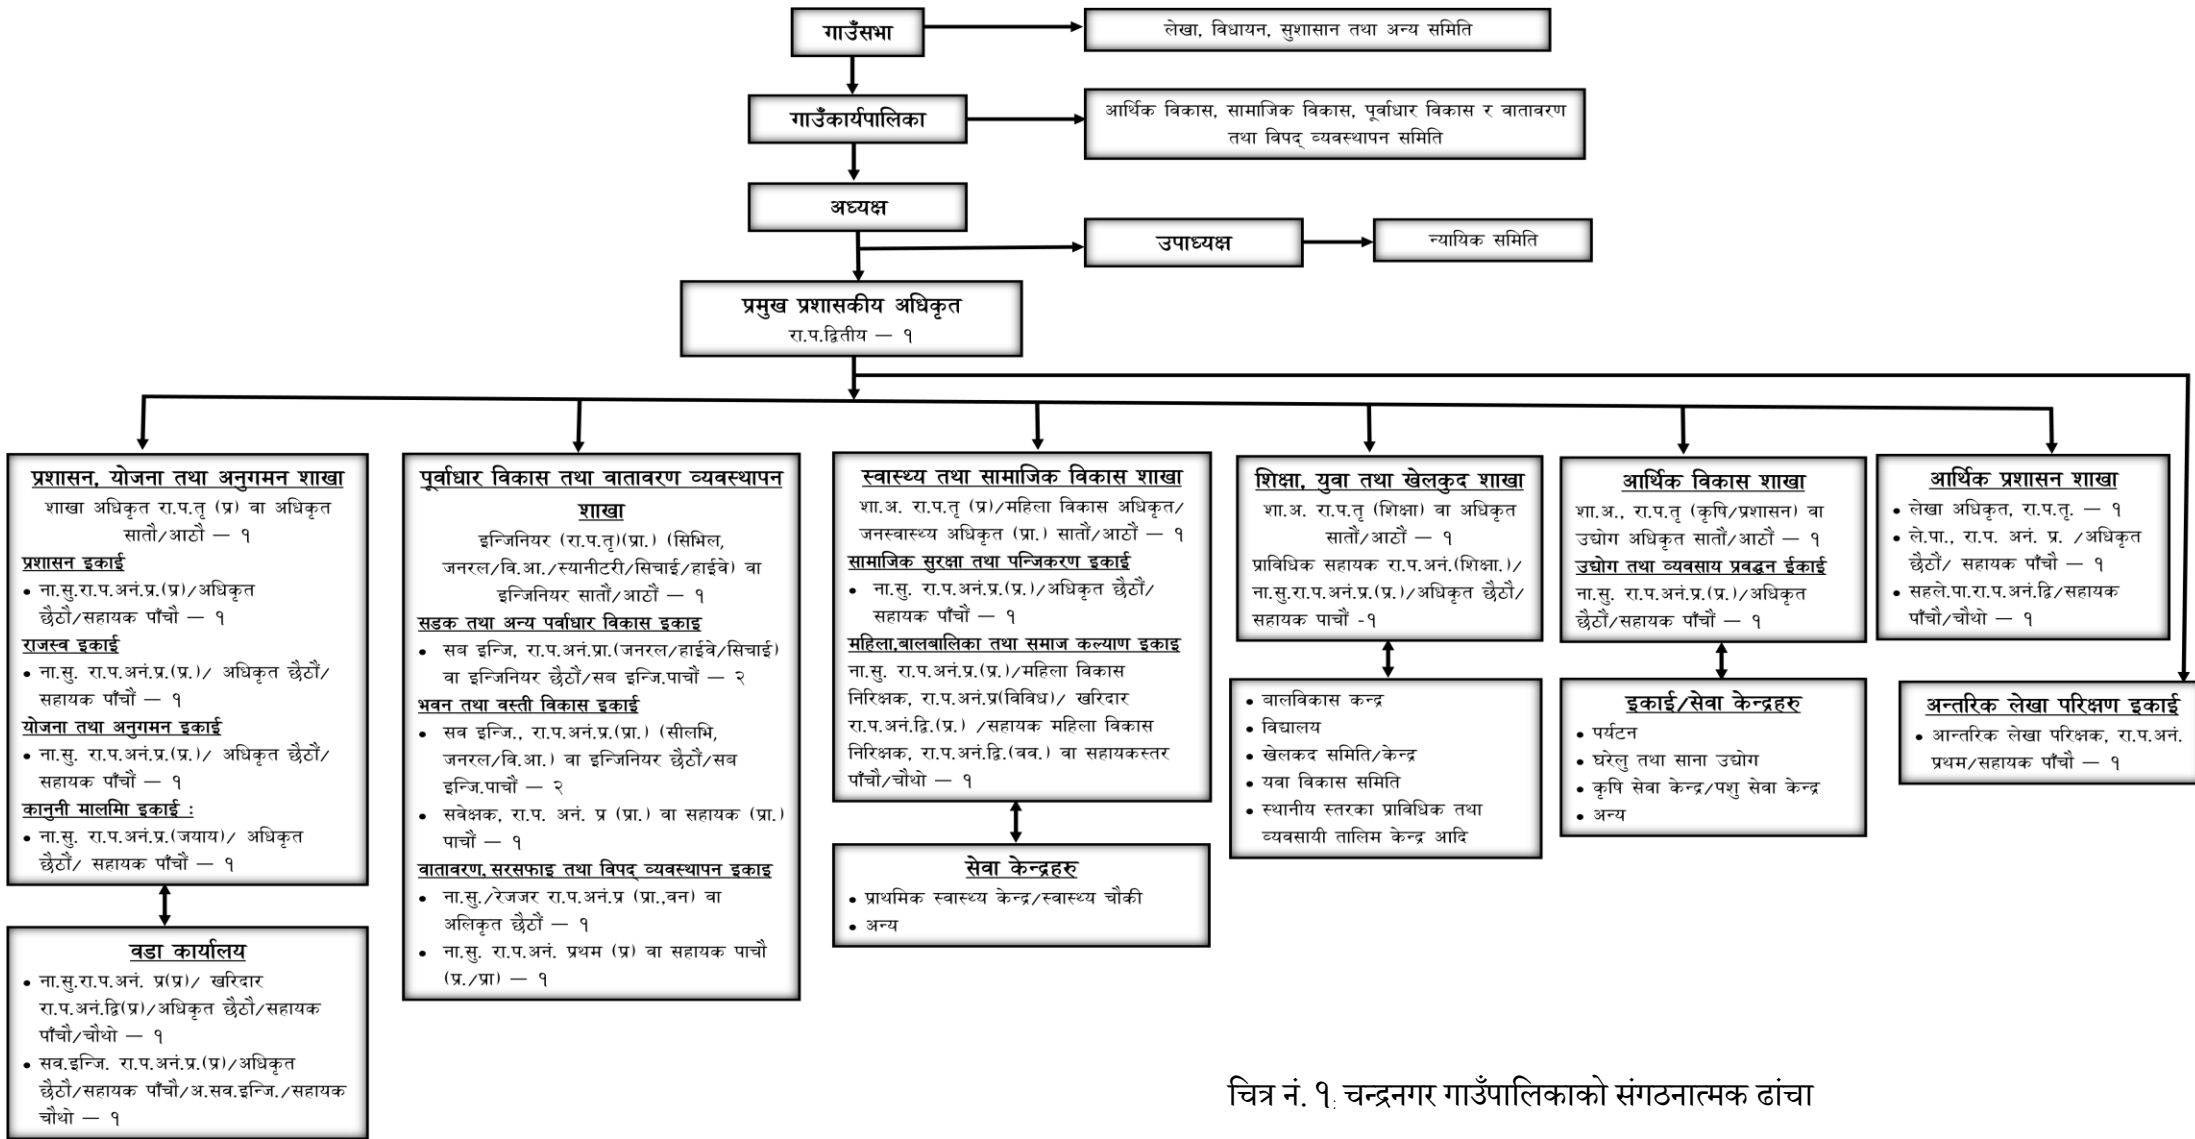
गाउँसभा

लेखा, विधायन, सुशासान तथा अन्य समिति

गाउँकार्यपालिका

आर्थिक विकास, सामाजिक विकास, पूर्वाधार विकास र वातावरण तथा विपद् व्यवस्थापन समिति

अध्यक्ष

उपाध्यक्ष

न्यायिक समिति

प्रमुख प्रशासकीय अधिकृत
रा.प.द्वितीय — १

प्रशासन, योजना तथा अनुगमन शाखा
शाखा अधिकृत रा.प.तृ (प्र) वा अधिकृत सातौं/आठौं — १
प्रशासन इकाई
• ना.सु.रा.प.अनं.प्र.(प्र)/अधिकृत छैठौं/सहायक पाँचौं — १
राजस्व इकाई
• ना.सु. रा.प.अनं.प्र.(प्र.)/ अधिकृत छैठौं/ सहायक पाँचौं — १
योजना तथा अनुगमन इकाई
• ना.सु. रा.प.अनं.प्र.(प्र.)/ अधिकृत छैठौं/ सहायक पाँचौं — १
कानुनी मालमीा इकाई :
• ना.सु. रा.प.अनं.प्र.(जयाय)/ अधिकृत छैठौं/ सहायक पाँचौं — १

वडा कार्यालय
• ना.सु.रा.प.अनं. प्र(प्र)/ खरिदार रा.प.अनं.द्वि(प्र)/अधिकृत छैठौं/सहायक पाँचौं/चौथो — १
• सव.इन्जि. रा.प.अनं.प्र.(प्र)/अधिकृत छैठौं/सहायक पाँचौं/अ.सव.इन्जि./सहायक चौथो — १

पूर्वाधार विकास तथा वातावरण व्यवस्थापन शाखा
इन्जिनियर (रा.प.तृ)(प्रा.) (सिभिल, जनरल/वि.आ./स्यानीटरी/सिचाई/हाईवे) वा इन्जिनियर सातौं/आठौं — १
सडक तथा अन्य पर्वाधार विकास इकाइ
• सब इन्जि, रा.प.अनं.प्रा.(जनरल/हाईवे/सिचाई) वा इन्जिनियर छैठौं/सब इन्जि.पाचौं — २
भवन तथा वस्ती विकास इकाई
• सब इन्जि., रा.प.अनं.प्र.(प्रा.) (सीलभि, जनरल/वि.आ.) वा इन्जिनियर छैठौं/सब इन्जि.पाचौं — २
• सवेक्षक, रा.प. अनं. प्र (प्रा.) वा सहायक (प्रा.) पाचौं — १
वातावरण, सरसफाइ तथा विपद् व्यवस्थापन इकाइ
• ना.सु./रेजजर रा.प.अनं.प्र (प्रा.,वन) वा अलिकृत छैठौं — १
• ना.सु. रा.प.अनं. प्रथम (प्र) वा सहायक पाचौ (प्र./प्रा) — १

स्वास्थ्य तथा सामाजिक विकास शाखा
शा.अ. रा.प.तृ (प्र)/महिला विकास अधिकृत/ जनस्वास्थ्य अधिकृत (प्रा.) सातौं/आठौं — १
सामाजिक सुरक्षा तथा पन्जिकरण इकाई
• ना.सु. रा.प.अनं.प्र.(प्र.)/अधिकृत छैठौं/ सहायक पाँचौं — १
महिला,बालबालिका तथा समाज कल्याण इकाइ
ना.सु. रा.प.अनं.प्र.(प्र.)/महिला विकास निरिक्षक, रा.प.अनं.प्र(विविध)/ खरिदार रा.प.अनं.द्वि.(प्र.) /सहायक महिला विकास निरिक्षक, रा.प.अनं.द्वि.(वव.) वा सहायकस्तर पाँचौं/चौथो — १

सेवा केन्द्रहरु
• प्राथमिक स्वास्थ्य केन्द्र/स्वास्थ्य चौकी
• अन्य

शिक्षा, युवा तथा खेलकुद शाखा
शा.अ. रा.प.तृ (शिक्षा) वा अधिकृत सातौं/आठौं — १
प्राविधिक सहायक रा.प.अनं.(शिक्षा.)/ ना.सु.रा.प.अनं.प्र.(प्र.)/अधिकृत छैठौं/ सहायक पाचौं -१

• बालविकास कन्द्र
• विद्यालय
• खेलकद समिति/केन्द्र
• यवा विकास समिति
• स्थानीय स्तरका प्राविधिक तथा व्यवसायी तालिम केन्द्र आदि

आर्थिक विकास शाखा
शा.अ., रा.प.तृ (कृषि/प्रशासन) वा उद्योग अधिकृत सातौं/आठौं — १
उद्योग तथा व्यवसाय प्रवद्धन ईकाई
ना.सु. रा.प.अनं.प्र.(प्र.)/अधिकृत छैठौं/सहायक पाँचौं — १

इकाई/सेवा केन्द्रहरु
• पर्यटन
• घरेलु तथा साना उद्योग
• कृषि सेवा केन्द्र/पशु सेवा केन्द्र
• अन्य

आर्थिक प्रशासन शाखा
• लेखा अधिकृत, रा.प.तृ. — १
• ले.पा., रा.प. अनं. प्र. /अधिकृत छैठौं/ सहायक पाँचौं — १
• सहले.पा.रा.प.अनं.द्वि/सहायक पाँचौं/चौथो — १

अन्तरिक लेखा परिक्षण इकाई
• आन्तरिक लेखा परिक्षक, रा.प.अनं. प्रथम/सहायक पाँचौं — १

चित्र नं. १: चन्द्रनगर गाउँपालिकाको संगठनात्मक ढांचा